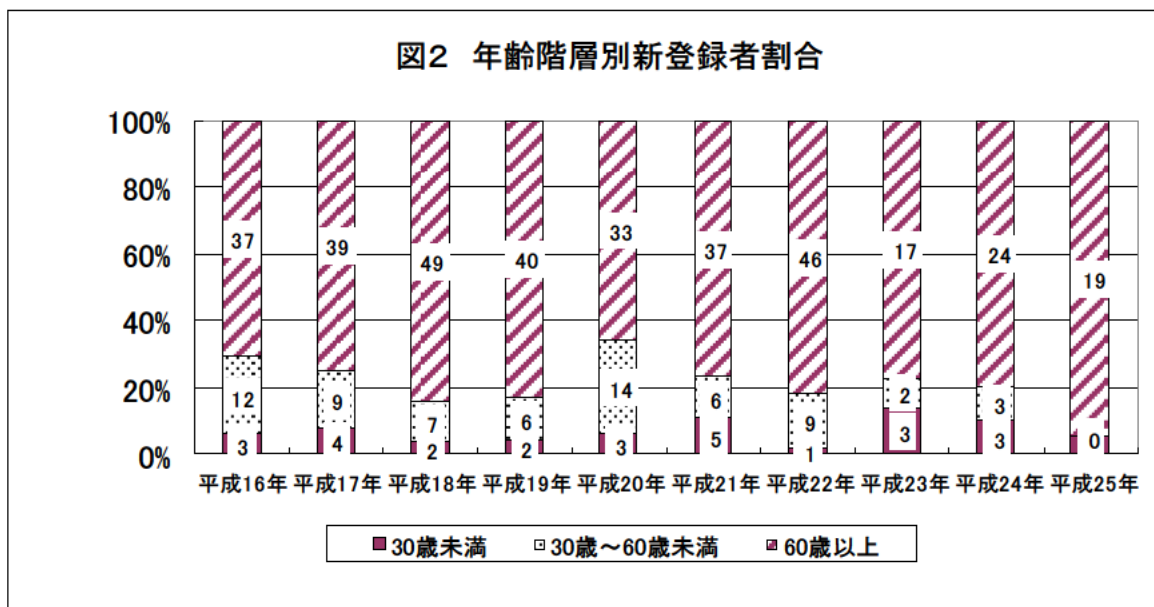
図2　年齢階層別新登録者割合

100%
80%
60%
40%
20%
0%

| | 平成16年 | 平成17年 | 平成18年 | 平成19年 | 平成20年 | 平成21年 | 平成22年 | 平成23年 | 平成24年 | 平成25年 |
|---|---|---|---|---|---|---|---|---|---|---|
| 60歳以上 | 37 | 39 | 49 | 40 | 33 | 37 | 46 | 17 | 24 | 19 |
| 30歳～60歳未満 | 12 | 9 | 7 | 6 | 14 | 6 | 9 | 2 | 3 | |
| 30歳未満 | 3 | 4 | 2 | 2 | 3 | 5 | 1 | 3 | 3 | 0 |

30歳未満　30歳～60歳未満　60歳以上